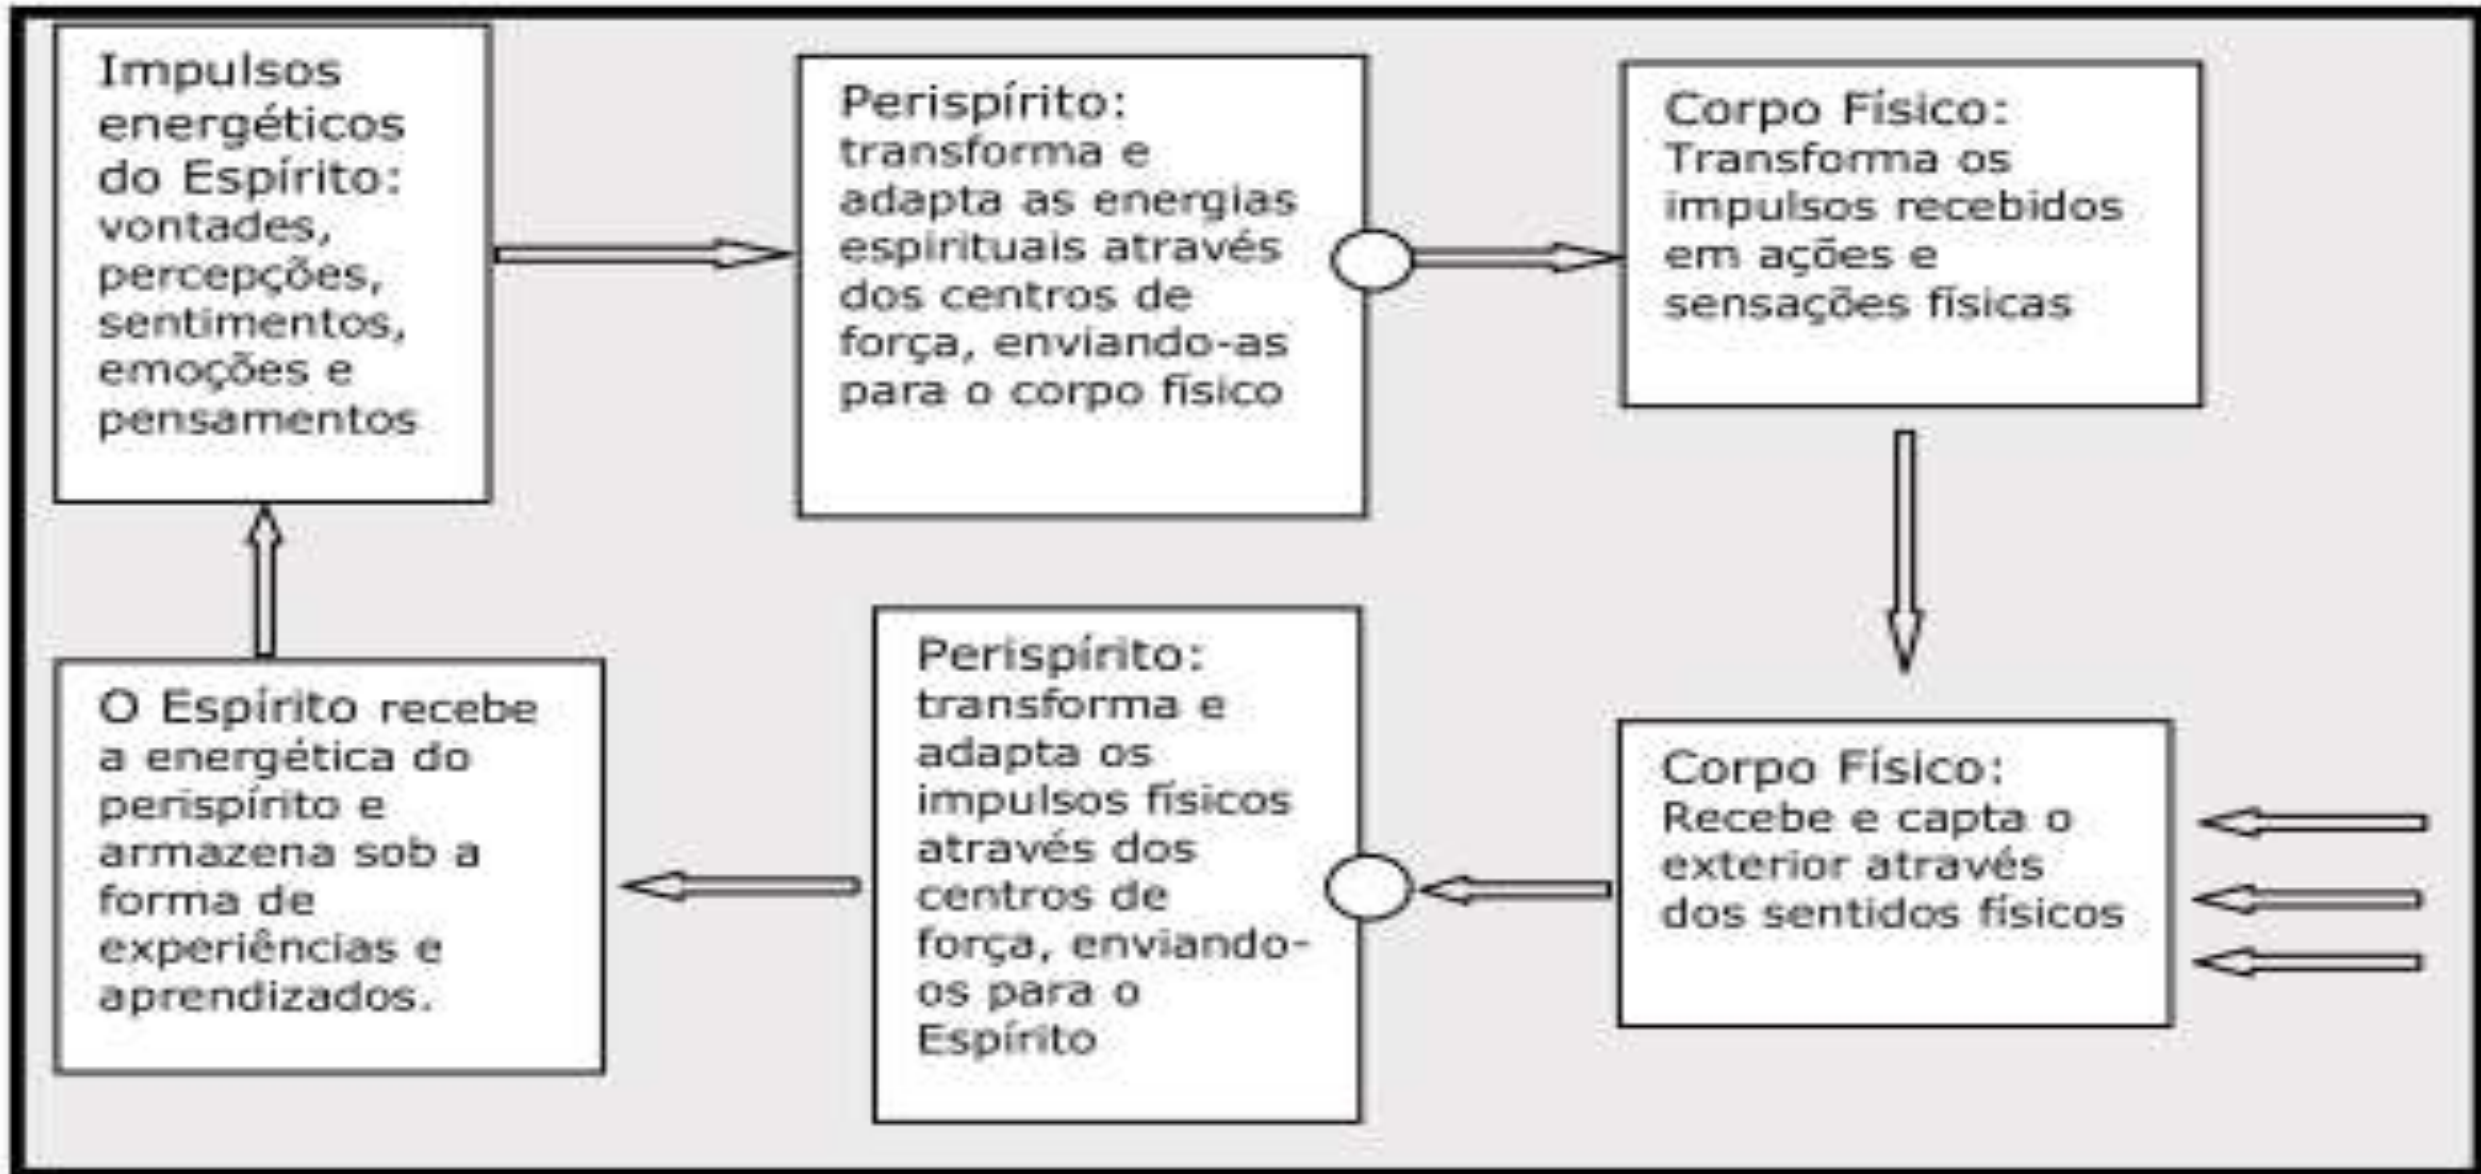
Impulsos energéticos do Espírito: vontades, percepções, sentimentos, emoções e pensamentos

Perispírito: transforma e adapta as energias espirituais através dos centros de força, enviando-as para o corpo físico

Corpo Físico: Transforma os impulsos recebidos em ações e sensações físicas

O Espírito recebe a energética do perispírito e armazena sob a forma de experiências e aprendizados.

Perispírito: transforma e adapta os impulsos físicos através dos centros de força, enviando-os para o Espírito

Corpo Físico: Recebe e capta o exterior através dos sentidos físicos